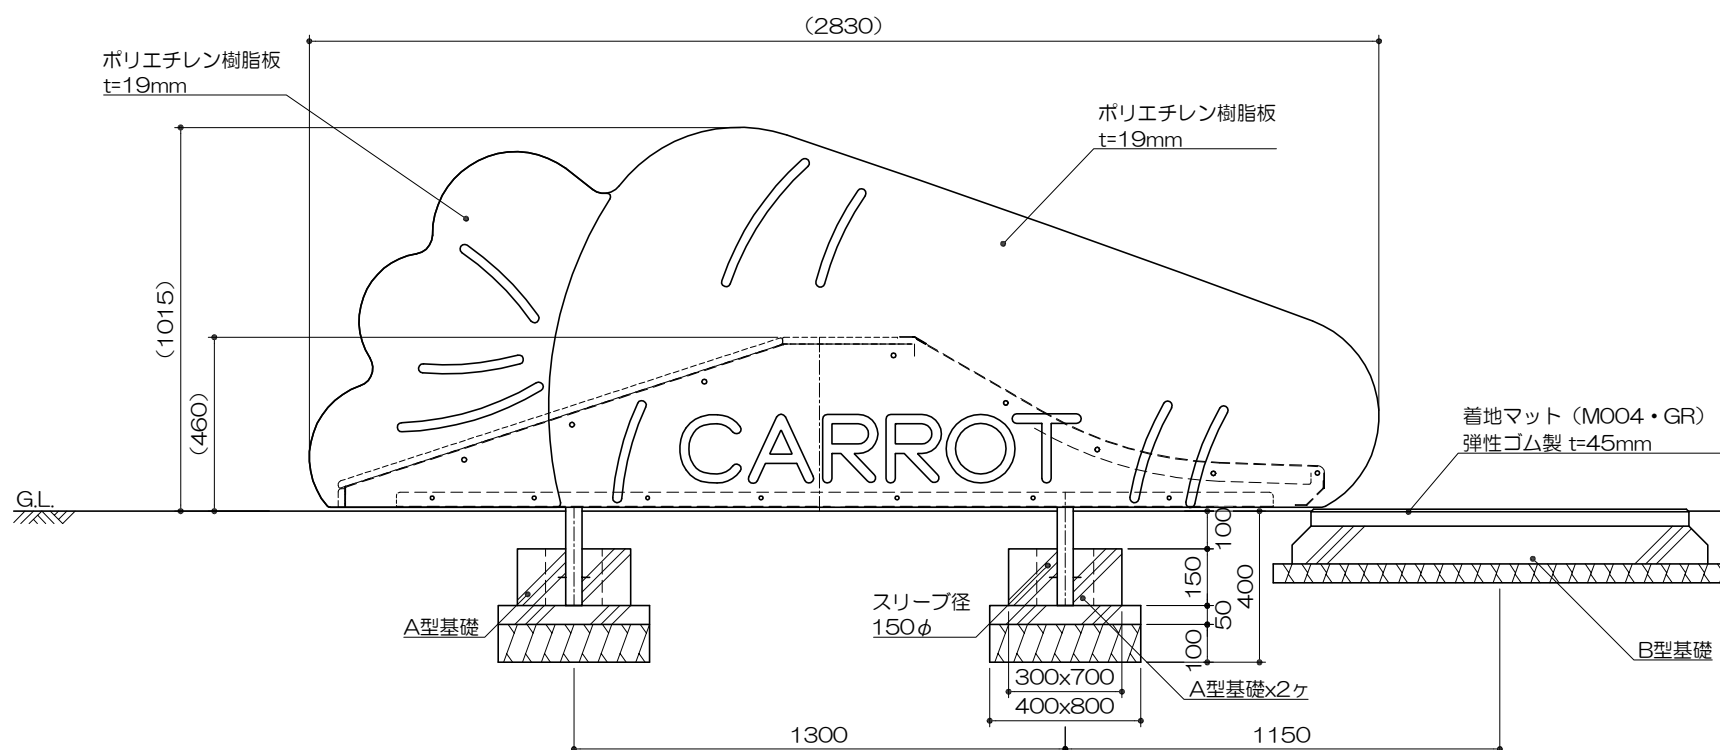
(2830)

ポリエチレン樹脂板
t=19mm

ポリエチレン樹脂板
t=19mm

(1015)

(460)

CARROT

着地マット（M004・GR）
弾性ゴム製 t=45mm

G.L.

100
150
50
100
400

スリーブ径
150$\phi$

A型基礎

300x700
400x800

A型基礎x2ヶ

B型基礎

1300
1150